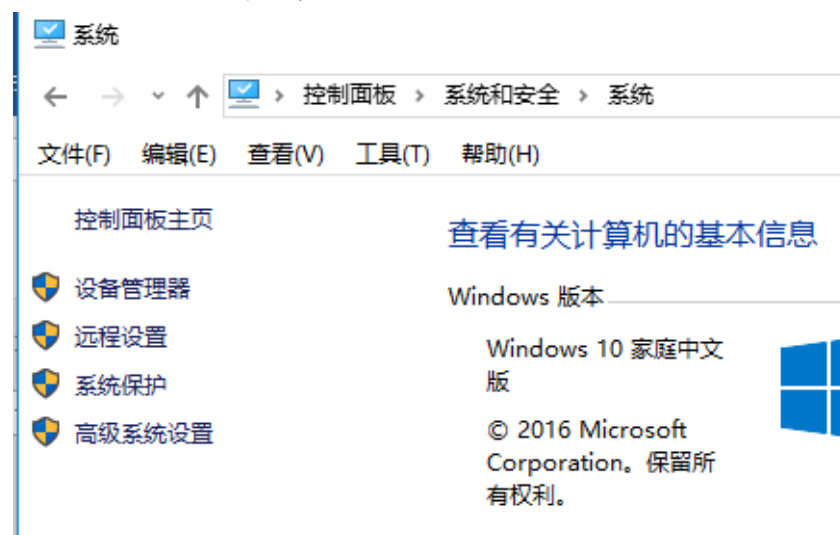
系统

← → ˅ ↑ › 控制面板 › 系统和安全 › 系统

文件(F) 编辑(E) 查看(V) 工具(T) 帮助(H)

控制面板主页

设备管理器

远程设置

系统保护

高级系统设置

查看有关计算机的基本信息

Windows 版本

Windows 10 家庭中文版

© 2016 Microsoft Corporation。保留所有权利。